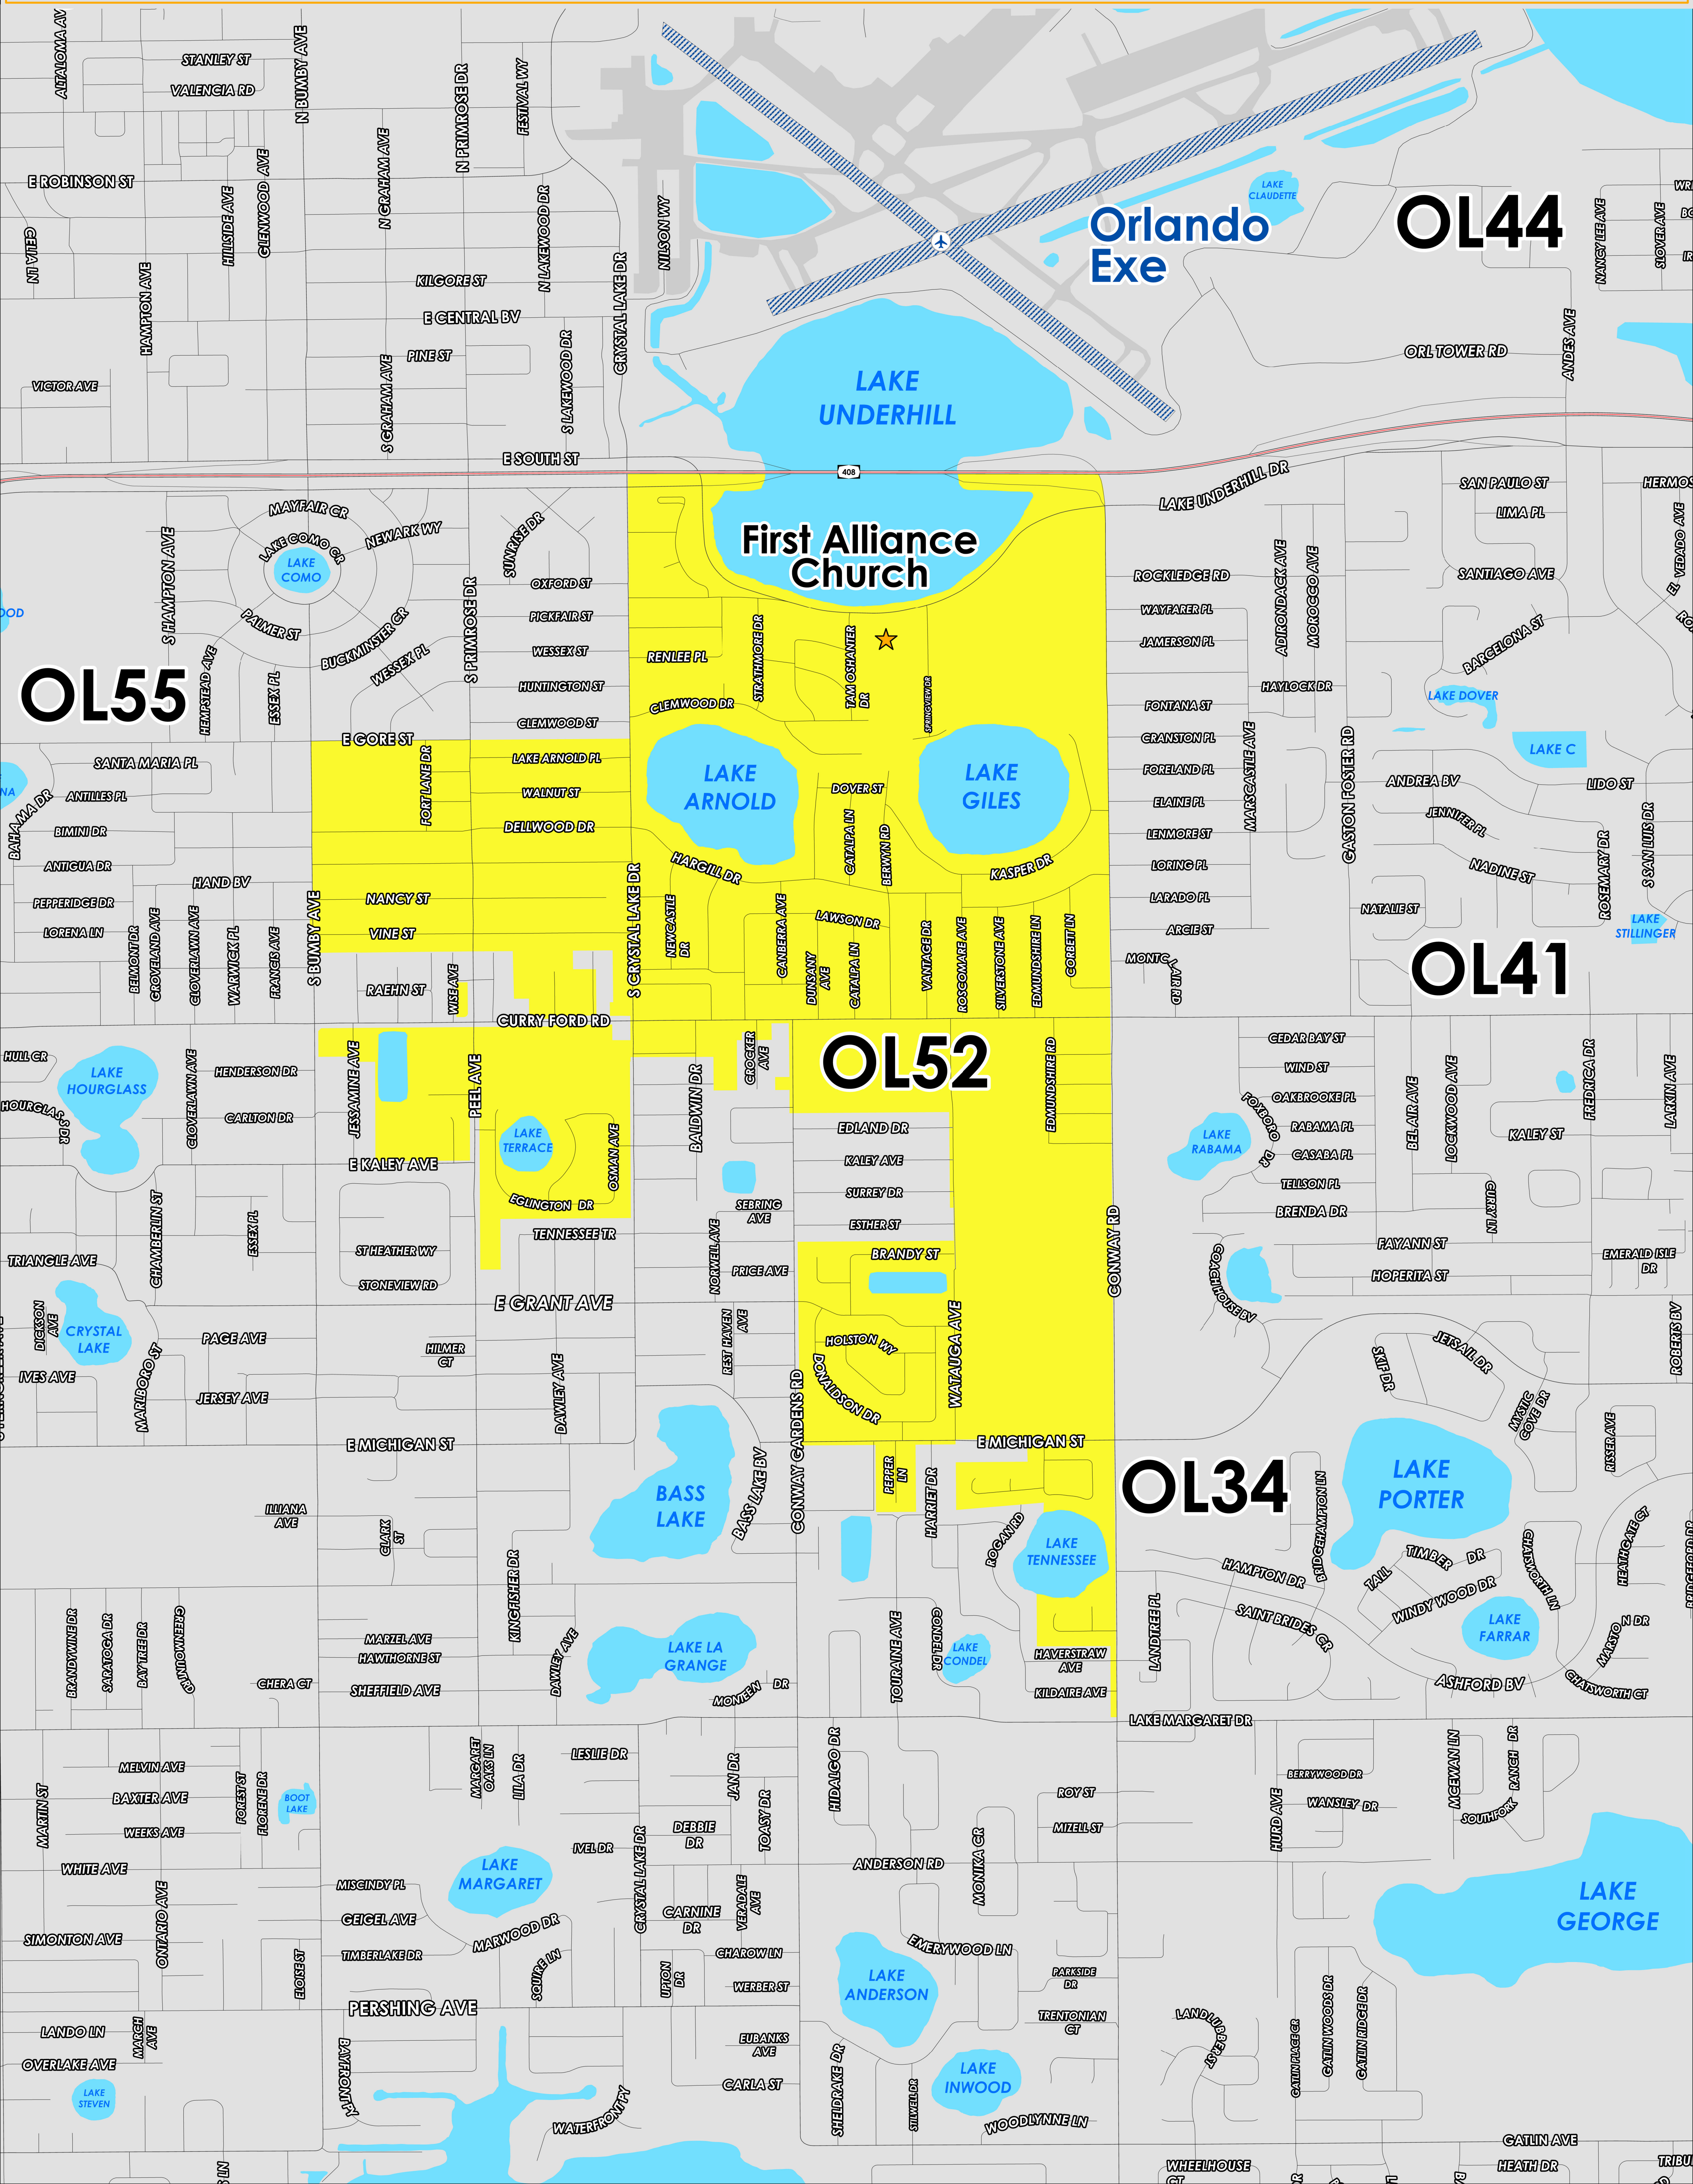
OL44
Orlando Exe
LAKE CLAUDETTE
LAKE UNDERHILL
First Alliance Church
OL55
OL52
OL41
OL34

ALTALOMA AV
STANLEY ST
VALENCIA RD
N BUMBY AVE
N PRIMROSE DR
FESTIVAL WY
E ROBINSON ST
N GRAHAM AVE
GLENWOOD AVE
HILLSIDE AVE
CELIA LN
N LAKEWOOD DR
NILSON WY
KILGORE ST
E CENTRAL BV
HAMPTON AVE
CRYSTAL LAKE DR
PINE ST
VICTOR AVE
S GRAHAM AVE
S LAKEWOOD DR
E SOUTH ST
408
ORL TOWER RD
ANDES AVE
NANCY LEE AVE
SLOVER AVE
LAKE UNDERHILL DR
SAN PAULO ST
LIMA PL
HERMOS
VERADO AVE
SANTIAGO AVE
BARCELONA ST
ROCKLEDGE RD
WAYFARER PL
JAMERSON PL
ADIRONDACK AVE
MOROCCO AVE
HAYLOCK DR
LAKE DOVER
FONTANA ST
CRANSTON PL
FORELAND PL
ELAINE PL
LENMORE ST
LORING PL
LARADO PL
ARCIE ST
MARSCASTLE AVE
GASTON FOSTER RD
LAKE C
ANDREA BV
LIDO ST
JENNIFER PL
NADINE ST
ROSEMARY DR
S SAN LUIS DR
NATALIE ST
LAKE STILLINGER
MONTCLAIR RD
MAYFAIR CR
LAKE COMO CR
LAKE COMO
NEWARK WY
SUNRISE DR
OXFORD ST
PICKFAIR ST
WESSEX ST
HUNTINGTON ST
CLEMWOOD ST
S HAMPTON AVE
PALMER ST
BUCKMINSTER CR
WESSEX PL
S PRIMROSE DR
HEMPSTEAD AVE
ESSEX PL
E GORE ST
RENLEE PL
STRATHMORE DR
TAM O SHANTER DR
SPRINGVIEW DR
CLEMWOOD DR
LAKE ARNOLD
LAKE GILES
DOVER ST
LAKE ARNOLD PL
WALNUT ST
DELLWOOD DR
FORT LANE DR
SANTA MARIA PL
ANTILLES PL
BAHAMA DR
BIMINI DR
ANTIGUA DR
PEPPERIDGE DR
LORENA LN
HAND BV
CATALPA LN
BERWYN RD
KASPER DR
HARGILL DR
NANCY ST
VINE ST
S BUMBY AVE
BELMONT DR
GROVELAND AVE
GLOVERLAWN AVE
WARWICK PL
FRANCIS AVE
RAEHN ST
WISE AVE
S CRYSTAL LAKE DR
NEWCASTLE DR
CANBERRA AVE
LAWSON DR
DUNSANY AVE
CATALPA LN
VANTAGE DR
ROSCOMARE AVE
SILVERSTONE AVE
EDMUNDSHIRE LN
CORBETT LN
CURRY FORD RD
HULL CR
LAKE HOURGLASS
HOURGLASS CR
GLOVERLAWN AVE
HENDERSON DR
CARLTON DR
JESSAMINE AVE
PEEL AVE
LAKE TERRACE
OSMAN AVE
EGLINGTON DR
E KALEY AVE
BALDWIN DR
CROCKER AVE
EDMUNDSHIRE RD
EDLAND DR
KALEY AVE
SURREY DR
ESTHER ST
SEBRING AVE
CEDAR BAY ST
WIND ST
OAKBROOKE PL
RABAMA PL
CASABA PL
TELLSON PL
BRENDA DR
FOXBORO DR
LAKE RABAMA
BEL AIR AVE
LOCKWOOD AVE
FREDRICA DR
LARKIN AVE
KALEY ST
CURRY LN
FAYANN ST
HOPERITA ST
EMERALD ISLE DR
COACHHOUSE BV
TRIANGLE AVE
CHAMBERLIN ST
ESSEX PL
ST HEATHER WY
STONEVIEW RD
TENNESSEE TR
NORWELL AVE
PRICE AVE
BRANDY ST
CONWAY RD
E GRANT AVE
DICKSON AVE
CRYSTAL LAKE
IVES AVE
MARLBORO ST
PAGE AVE
JERSEY AVE
HILMER CT
DAWLEY AVE
REST HAVEN AVE
CONWAY GARDENS RD
HOLSTON WY
DONALDSON DR
WATAUGA AVE
JETSAIL DR
SKIP DR
MYSTIC COVE DR
RISSER AVE
ROBERTS BV
E MICHIGAN ST
E MICHIGAN ST
BASS LAKE
BASS LAKE BV
PEPPER LN
HARRIET DR
ROGAN RD
LAKE TENNESSEE
LAKE PORTER
BRIDGEHAMPTON LN
HAMPTON DR
TIMBER DR
TAIL
WINDY WOOD DR
SAINT BRIDES CR
LANDTREE PL
CHATSWORTH LN
HEATHGATE CT
MARSTON DR
LAKE FARRAR
ASHFORD BV
CHATSWORTH CT
ILLIANA AVE
CLARK ST
KINGFISHER DR
BRANDYWINE DR
SARATOGA DR
BAYTREE DR
GREENTOWN DR
MARZEL AVE
HAWTHORNE ST
CHERA CT
SHEFFIELD AVE
LAKE LA GRANGE
DAWLEY AVE
MONTEEN DR
TOURAINE AVE
CONDEL DR
LAKE CONDEL
HAVERSTRAW AVE
KILDAIRE AVE
LAKE MARGARET DR
MARTIN ST
MELVIN AVE
BAXTER AVE
WEEKS AVE
FOREST ST
FLORENE DR
BOOT LAKE
MARGARET OAKS LN
LILA DR
LESLIE DR
JAN DR
HIDALGO DR
ROY ST
MIZELL ST
BERRYWOOD DR
WANSLEY DR
HURD AVE
MCEWAN LN
RANCH DR
SOUTHFORK
WHITE AVE
DEBBIE DR
TOASTY DR
IVEL DR
ANDERSON RD
MONIKA CR
LAKE MARGARET
MISCINDY PL
GEIGEL AVE
TIMBERLAKE DR
MARWOOD DR
CRYSTAL LAKE DR
CARNINE DR
VERADALE AVE
CHAROW LN
LAKE GEORGE
SIMONTON AVE
ONTARIO AVE
ELOISE ST
SQUIRE LN
UPTON DR
WERBER ST
EMERYWOOD LN
LAKE ANDERSON
PARKSIDE DR
TRENTONIAN CT
PERSHING AVE
LANDO LN
MARCH AVE
OVERLAKE AVE
BAYFRONT DR
EUBANKS AVE
CARLA ST
SHELDRAKE DR
STILWELL DR
LAKE INWOOD
LANDUBERRY ST
GATLIN PLACE CR
GATLIN WOODS DR
GATLIN RIDGE DR
LAKE STEVEN
WATERFRONT PY
WOODLYNNE LN
WHEELHOUSE CT
GATLIN AVE
HEATH DR
TRIBU